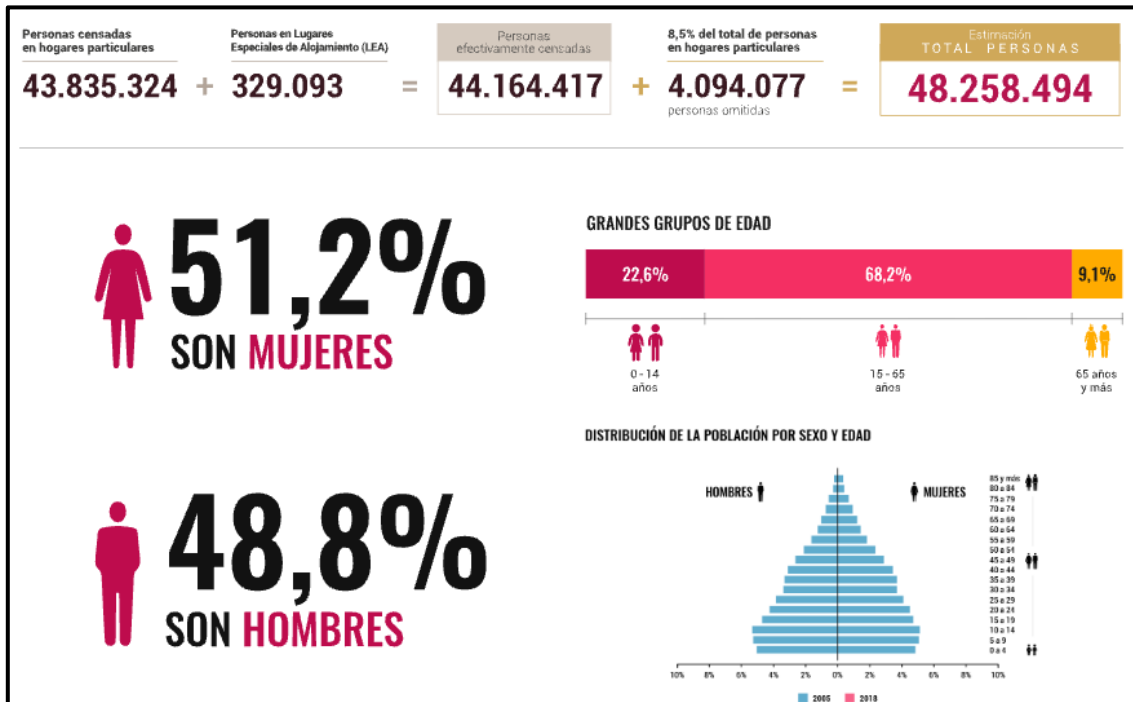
Personas censadas en hogares particulares
43.835.324 + 

Personas en Lugares Especiales de Alojamiento (LEA)
329.093 =

Personas efectivamente censadas
44.164.417 +

8,5% del total de personas en hogares particulares
4.094.077
personas omitidas
=

Estimación
TOTAL PERSONAS
48.258.494

51,2%
SON MUJERES

48,8%
SON HOMBRES

GRANDES GRUPOS DE EDAD

22,6% 68,2% 9,1%

0 - 14 años
15 - 65 años
65 años y más

DISTRIBUCIÓN DE LA POBLACIÓN POR SEXO Y EDAD

HOMBRES
MUJERES

85 y más
80 a 84
75 a 79
70 a 74
65 a 69
60 a 64
55 a 59
50 a 54
45 a 49
40 a 44
35 a 39
30 a 34
25 a 29
20 a 24
15 a 19
10 a 14
5 a 9
0 a 4

10% 8% 6% 4% 2% 0% 0% 2% 4% 6% 8% 10%

2005 2018